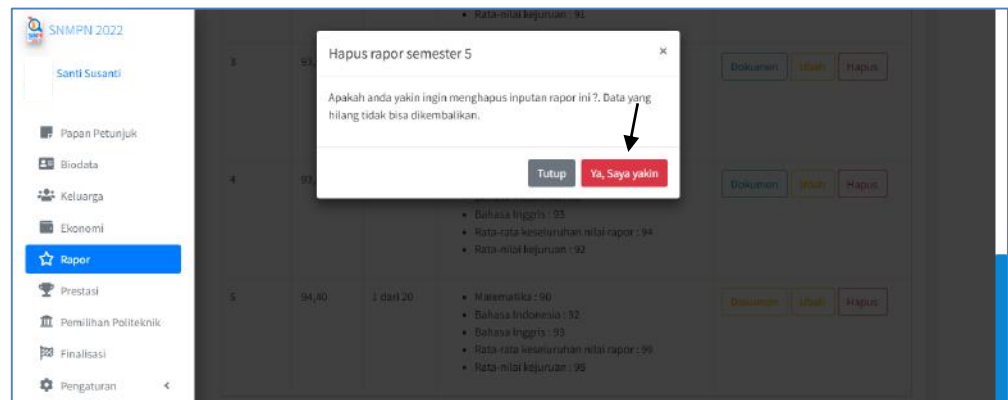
SNMPN 2022

Santi Susanti

Papan Petunjuk
Biodata
Keluarga
Ekonomi
Rapor
Prestasi
Pemilihan Politeknik
Finalisasi
Pengaturan

• Rata-nilai kejuruan : 91

3 | 93,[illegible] | | | Dokumen | Ubah | Hapus

4 | 93,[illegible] | | • Bahasa Inggris : 93
• Rata-rata keseluruhan nilai rapor : 94
• Rata-nilai kejuruan : 92 | Dokumen | Ubah | Hapus

5 | 94,40 | 1 dari 20 | • Matematika : 90
• Bahasa Indonesia : 92
• Bahasa Inggris : 93
• Rata-rata keseluruhan nilai rapor : 96
• Rata-nilai kejuruan : 98 | Dokumen | Ubah | Hapus

Hapus rapor semester 5
×
Apakah anda yakin ingin menghapus inputan rapor ini ?. Data yang hilang tidak bisa dikembalikan.
Tutup
Ya, Saya yakin